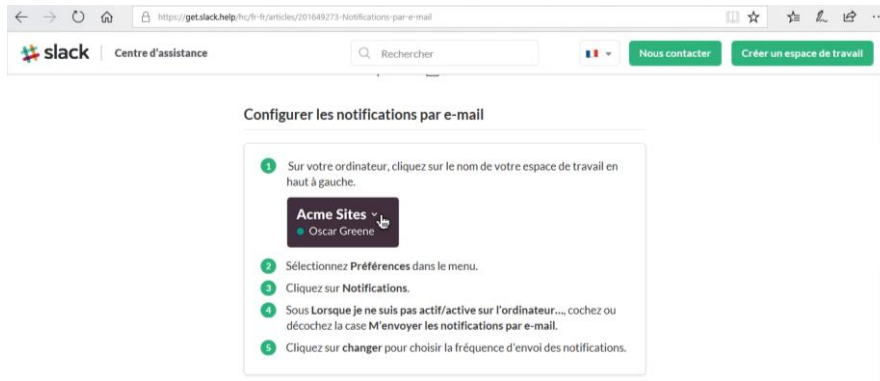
https://get.slack.help/hc/fr-fr/articles/201649273-Notifications-par-e-mail

slack | Centre d'assistance

Rechercher

Nous contacter

Créer un espace de travail

Configurer les notifications par e-mail

1 Sur votre ordinateur, cliquez sur le nom de votre espace de travail en haut à gauche.

Acme Sites
Oscar Greene

2 Sélectionnez **Préférences** dans le menu.

3 Cliquez sur **Notifications**.

4 Sous **Lorsque je ne suis pas actif/active sur l'ordinateur…**, cochez ou décochez la case **M'envoyer les notifications par e-mail**.

5 Cliquez sur **changer** pour choisir la fréquence d'envoi des notifications.